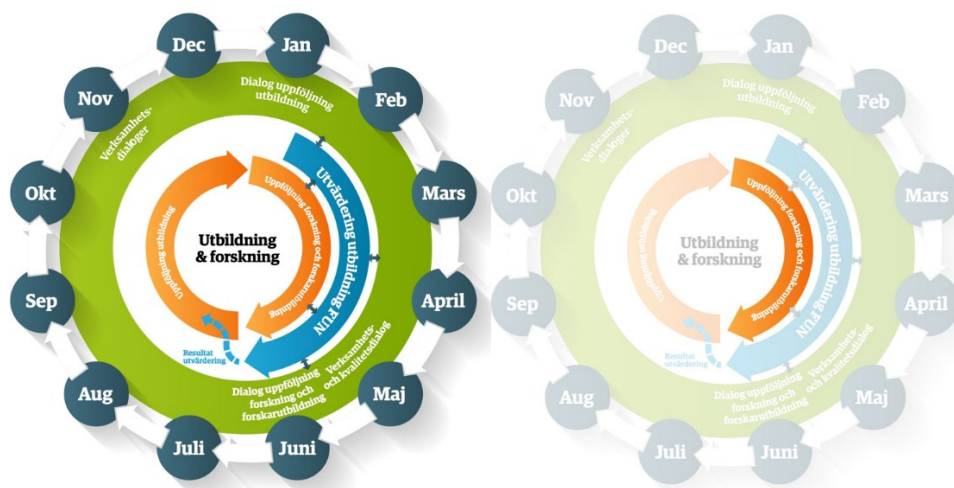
Dec
Jan
Feb
Mars
April
Maj
Juni
Juli
Aug
Sep
Okt
Nov

Dialog uppföljning utbildning
Verksamhetsdialoger
Utvärdering utbildning FUN
Uppföljning forskning och forskarutbildning
Uppföljning utbildning
Utbildning & forskning
Resultat utvärdering
Verksamhets- och kvalitetsdialog
Dialog uppföljning forskning och forskarutbildning

Dec
Jan
Feb
Mars
April
Maj
Juni
Juli
Aug
Sep
Okt
Nov

Dialog uppföljning utbildning
Verksamhetsdialoger
Utvärdering utbildning FUN
Uppföljning forskning och forskarutbildning
Uppföljning utbildning
Utbildning & forskning
Resultat utvärdering
Verksamhets- och kvalitetsdialog
Dialog uppföljning forskning och forskarutbildning